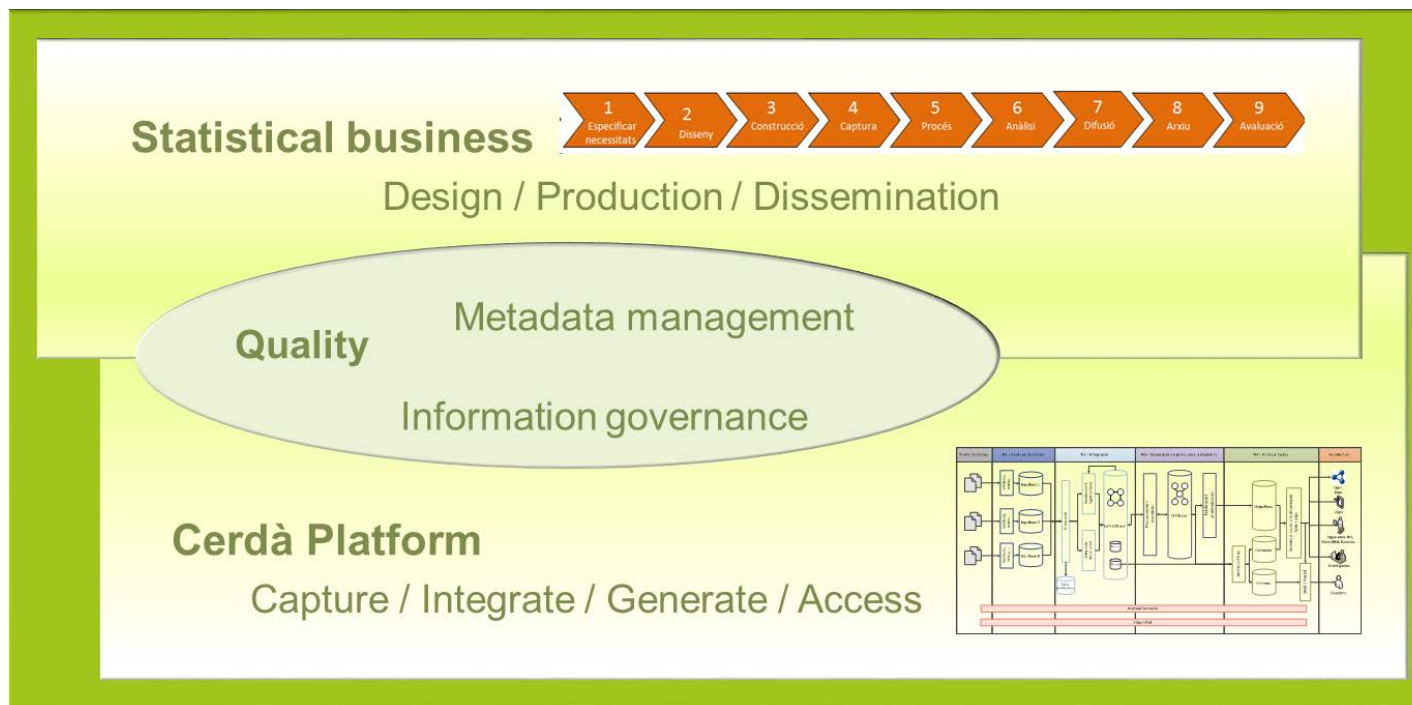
Statistical business

1 Especificar necessitats
2 Disseny
3 Construcció
4 Captura
5 Procés
6 Anàlisi
7 Difusió
8 Arxiu
9 Avaluació

Design / Production / Dissemination

Quality

Metadata management

Information governance

Cerdà Platform

Capture / Integrate / Generate / Access

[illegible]